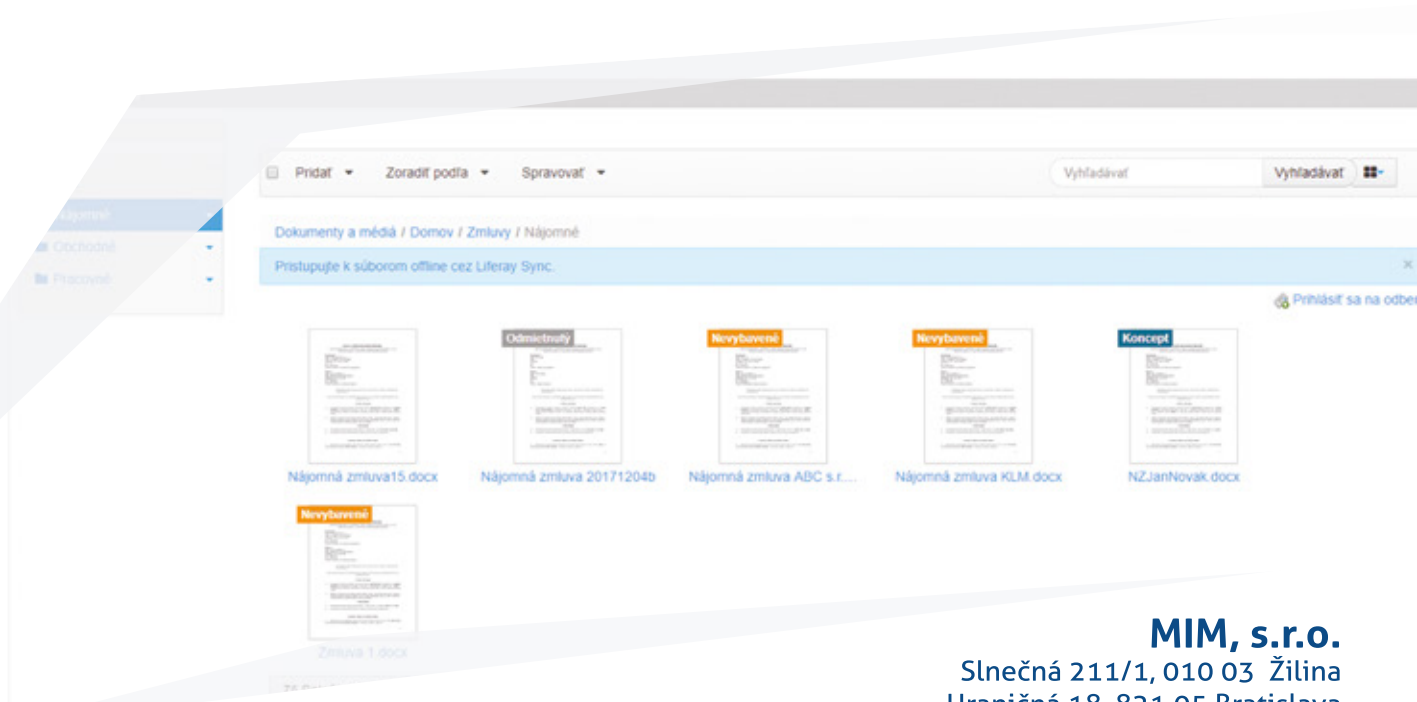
Nájomné
Obchodné
Pracovné

Pridať ▾ Zoradiť podľa ▾ Spravovať ▾

Vyhľadávať
Vyhľadávať

Dokumenty a médiá / Domov / Zmluvy / Nájomné

Pristupujte k súborom offline cez Liferay Sync.

×

Prihlásiť sa na odber

Nájomná zmluva15.docx

Odmietnutý
Nájomná zmluva 20171204b

Nevybavené
Nájomná zmluva ABC s.r....

Nevybavené
Nájomná zmluva KLM.docx

Koncept
NZJanNovak.docx

Nevybavené
Zmluva 1.docx

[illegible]

MIM, s.r.o.
Slnečná 211/1, 010 03 Žilina
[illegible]